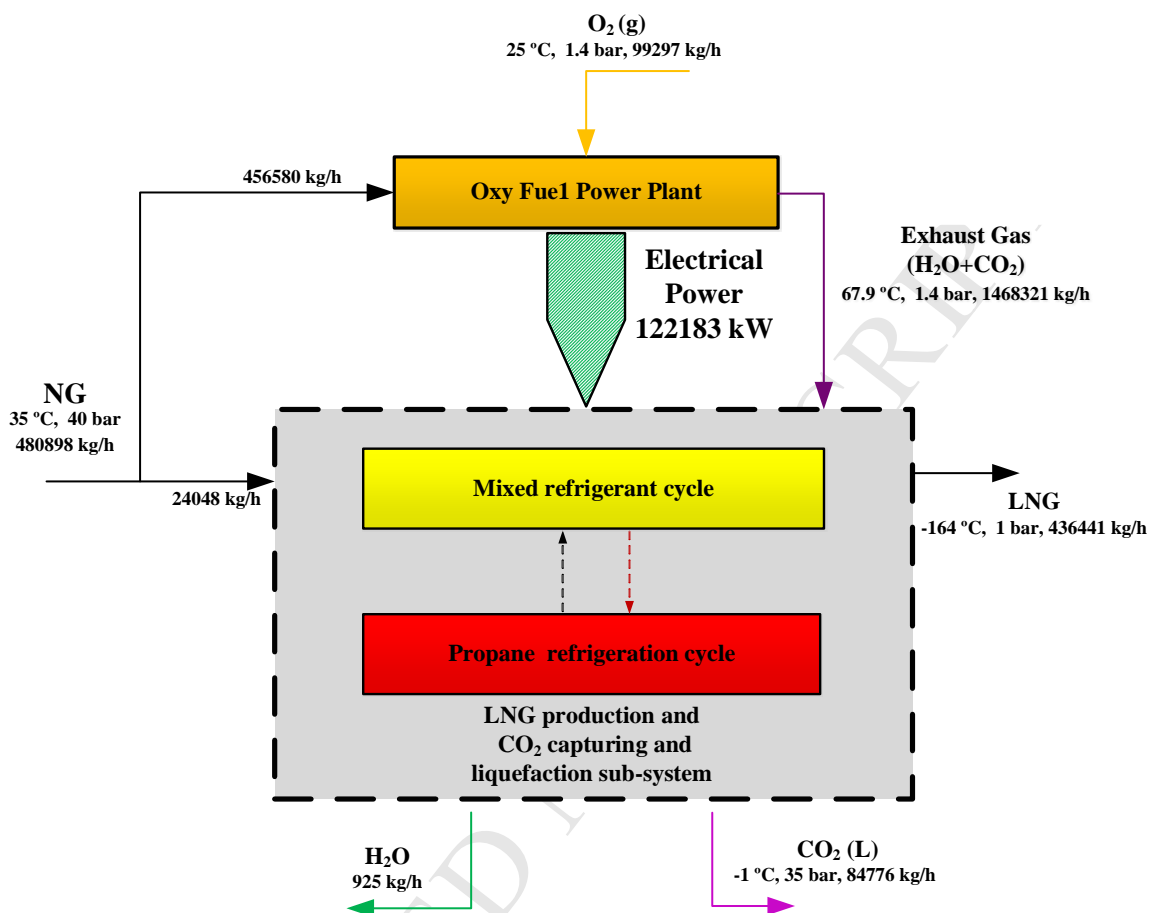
$O_2$ (g)
25 ºC, 1.4 bar, 99297 kg/h

456580 kg/h

Oxy Fue1 Power Plant

Electrical Power
122183 kW

Exhaust Gas
($H_2O$+$CO_2$)
67.9 ºC, 1.4 bar, 1468321 kg/h

NG
35 ºC, 40 bar
480898 kg/h

24048 kg/h

Mixed refrigerant cycle

LNG
-164 ºC, 1 bar, 436441 kg/h

Propane refrigeration cycle

LNG production and
$CO_2$ capturing and
liquefaction sub-system

$H_2O$
925 kg/h

$CO_2$ (L)
-1 ºC, 35 bar, 84776 kg/h